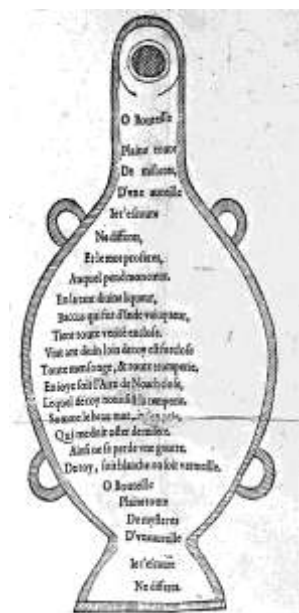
O Bouteille
Plaine toute
De mysteres,
D'une aureille
Ie t'escoute
Ne differes,
Et le mot proferes,
Auquel pend mon cueur.
En la tant diuine liqueur,
Bacus qui fut d'Inde vainqueur,
Tient toute verité enclose.
Vin tant diuin loin de toy est forclose
Toute mensonge, & toute tromperie.
En ioye soit l'Aire de Noach close,
Lequel de toy nous fist la temperie.
Sonne le beau mot, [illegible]
Qui me doit oster de misere.
Ainsi ne se perde une goutte,
De toy, soit blanche ou soit vermeille.
O Bouteille
Plaine toute
De mysteres
D'une aureille
Ie t'escoute
Ne differes.